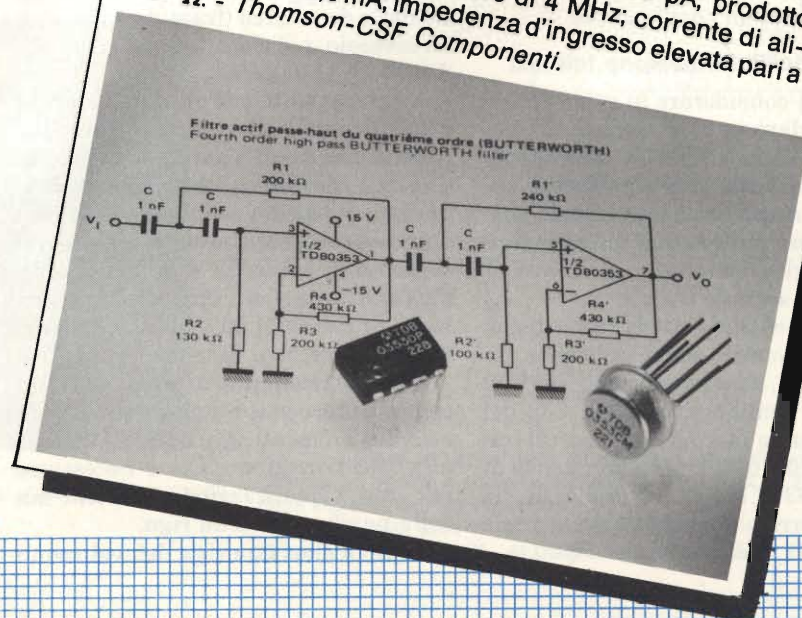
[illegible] pA; prodotto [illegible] di 4 MHz; corrente di ali- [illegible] mA, impedenza d'ingresso elevata pari a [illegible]Ω. - Thomson-CSF Componenti.

Filtre actif passe-haut du quatrième ordre (BUTTERWORTH)
Fourth order high pass BUTTERWORTH filter

C 1 nF
C 1 nF
R1 200 kΩ
$V_i$
15 V
1/2 TDB0353
−15 V
R4 430 kΩ
R2 130 kΩ
R3 200 kΩ
C 1 nF
C 1 nF
R1' 240 kΩ
1/2 TDB0353
$V_o$
R4' 430 kΩ
R2' 100 kΩ
R3' 200 kΩ
TDB 0353DP 228
TDB 0353CM 221